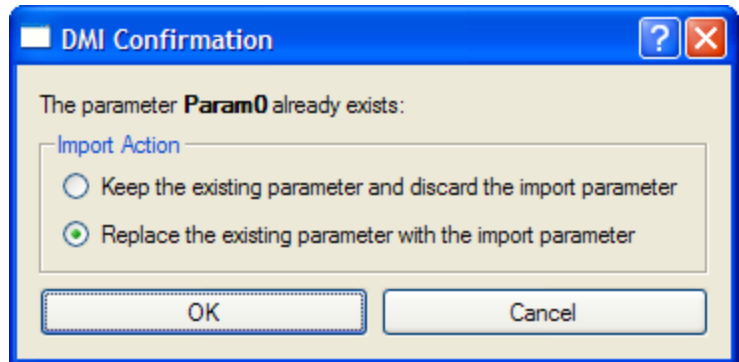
DMI Confirmation

?

The parameter **Param0** already exists:

Import Action

Keep the existing parameter and discard the import parameter

Replace the existing parameter with the import parameter

OK

Cancel